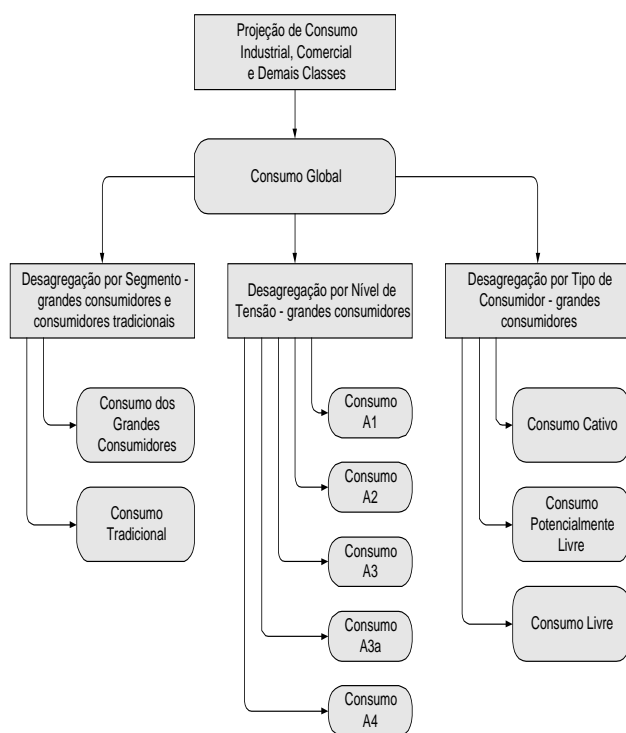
Projeção de Consumo Industrial, Comercial e Demais Classes

Consumo Global

Desagregação por Segmento - grandes consumidores e consumidores tradicionais

Consumo dos Grandes Consumidores

Consumo Tradicional

Desagregação por Nível de Tensão - grandes consumidores

Consumo A1

Consumo A2

Consumo A3

Consumo A3a

Consumo A4

Desagregação por Tipo de Consumidor - grandes consumidores

Consumo Cativo

Consumo Potencialmente Livre

Consumo Livre